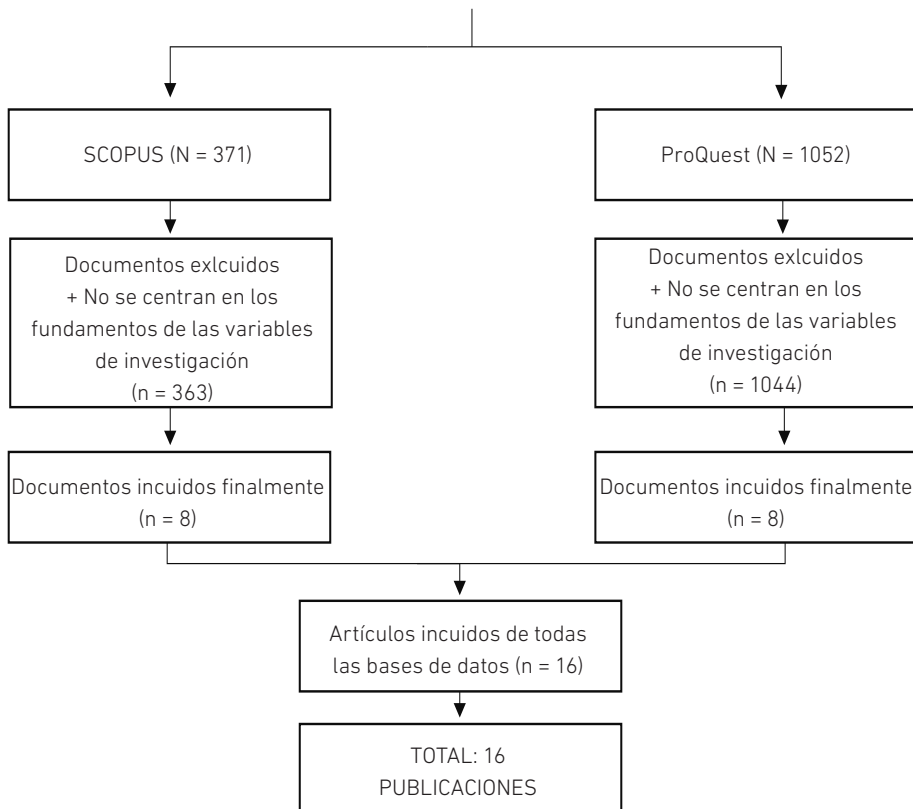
SCOPUS (N = 371)

ProQuest (N = 1052)

Documentos exlcuidos
+ No se centran en los fundamentos de las variables de investigación
(n = 363)

Documentos exlcuidos
+ No se centran en los fundamentos de las variables de investigación
(n = 1044)

Documentos incuidos finalmente
(n = 8)

Documentos incuidos finalmente
(n = 8)

Artículos incuidos de todas las bases de datos (n = 16)

TOTAL: 16
PUBLICACIONES